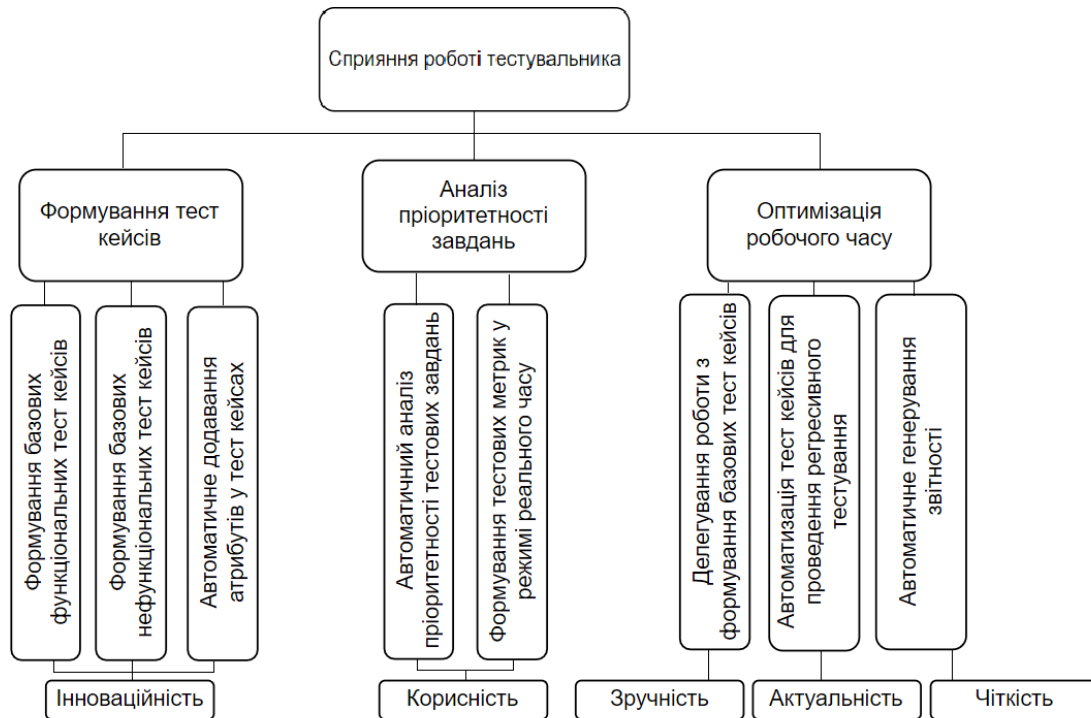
Сприяння роботі тестувальника

Формування тест кейсів

Формування базових функціональних тест кейсів

Формування базових нефункціональних тест кейсів

Автоматичне додавання атрибутів у тест кейсах

Інноваційність

Аналіз пріоритетності завдань

Автоматичний аналіз пріоритетності тестових завдань

Формування тестових метрик у режимі реального часу

Корисність

Оптимізація робочого часу

Делегування роботи з формування базових тест кейсів

Зручність

Автоматизація тест кейсів для проведення регресивного тестування

Актуальність

Автоматичне генерування звітності

Чіткість